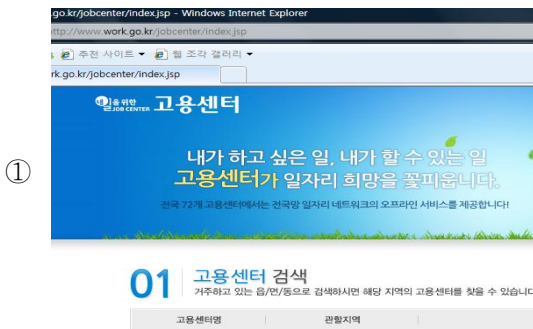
①

.go.kr/jobcenter/index.jsp - Windows Internet Explorer

ttp://www.work.go.kr/jobcenter/index.jsp

추천 사이트 ▾ 웹 조각 갤러리 ▾

rk.go.kr/jobcenter/index.jsp

일을 위한 JOB CENTER 고용센터

내가 하고 싶은 일, 내가 할 수 있는 일
고용센터가 일자리 희망을 꽃피웁니다.

전국 72개 고용센터에서는 전국망 일자리 네트워크의 오프라인 서비스를 제공합니다!

01 고용센터 검색
거주하고 있는 읍/면/동으로 검색하시면 해당 지역의 고용센터를 찾을 수 있습니다

| 고용센터명 | 관할지역 |
|---|---|